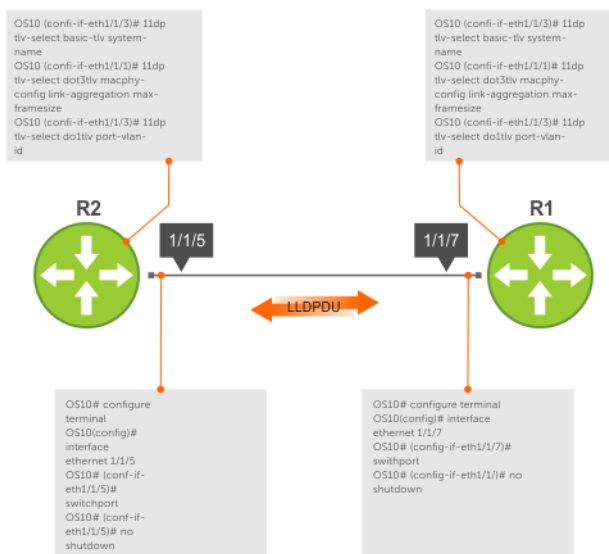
OS10 (confi-if-eth1/1/3)# 11dp tlv-select basic-tlv system-name
OS10 (confi-if-eth1/1/1)# 11dp tlv-select dot3tlv macphy-config link-aggregation max-framesize
OS10 (confi-if-eth1/1/3)# 11dp tlv-select do1tlv port-vlan-id

OS10 (confi-if-eth1/1/3)# 11dp tlv-select basic-tlv system-name
OS10 (confi-if-eth1/1/1)# 11dp tlv-select dot3tlv macphy-config link-aggregation max-framesize
OS10 (confi-if-eth1/1/3)# 11dp tlv-select do1tlv port-vlan-id

R2

1/1/5

1/1/7

R1

LLDPDU

OS10# configure terminal
OS10(config)# interface ethernet 1/1/5
OS10# (conf-if-eth1/1/5)# switchport
OS10# (conf-if-eth1/1/5)# no shutdown

OS10# configure terminal
OS10(config)# interface ethernet 1/1/7
OS10# (config-if-eth1/1/7)# swithport
OS10# (config-if-eth1/1/l)# no shutdown